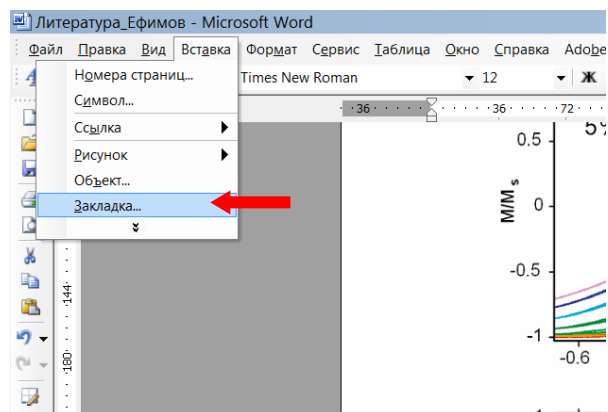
Литература_Ефимов - Microsoft Word

Файл Правка Вид Вставка Формат Сервис Таблица Окно Справка Adobe

Номера страниц...
Символ...
Ссылка
Рисунок
Объект...
Закладка...

Times New Roman 12 Ж

36 36 72

5%

$M/M_s$

0

-0.5

-1

-0.6

144

180